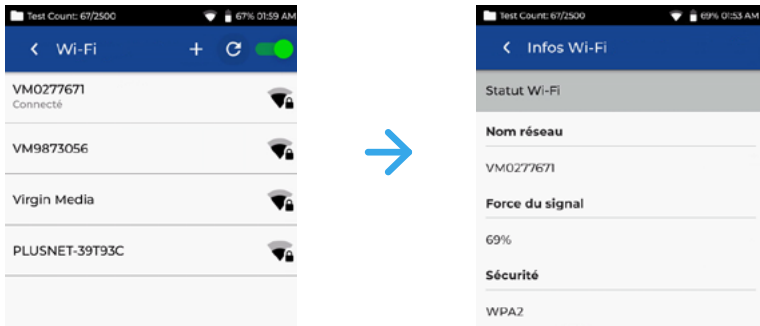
Test Count: 67/2500 67% 01:59 AM

Wi-Fi

VM0277671
Connecté

VM9873056

Virgin Media

PLUSNET-39T93C

Test Count: 67/2500 69% 01:53 AM

Infos Wi-Fi

Statut Wi-Fi

Nom réseau

VM0277671

Force du signal

69%

Sécurité

WPA2